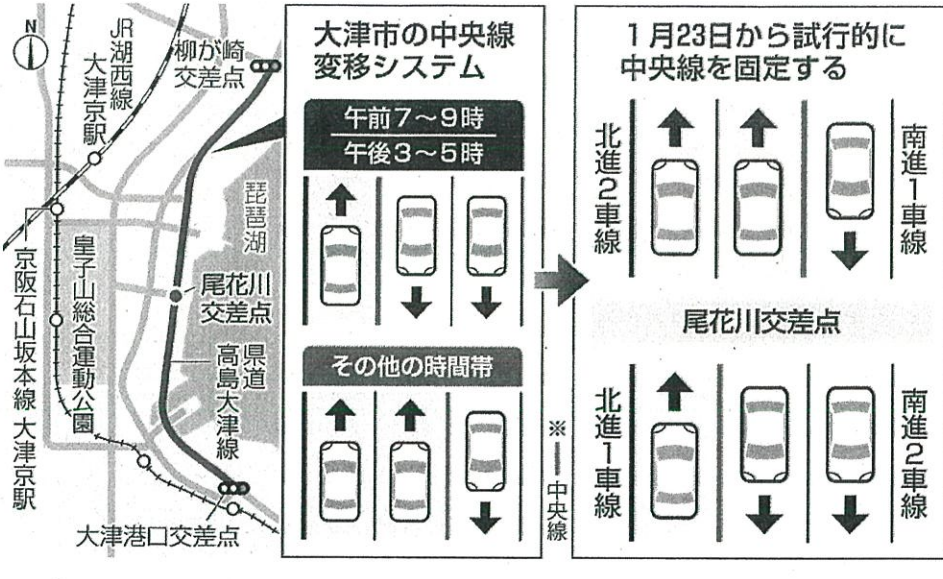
N

JR湖西線

大津京駅

柳が崎交差点

琵琶湖

皇子山総合運動公園

尾花川交差点

県道高島大津線

京阪石山坂本線

大津京駅

大津港口交差点

大津市の中央線変移システム

午前7～9時

午後3～5時

その他の時間帯

※ ― 中央線

1月23日から試行的に中央線を固定する

北進2車線

南進1車線

尾花川交差点

北進1車線

南進2車線